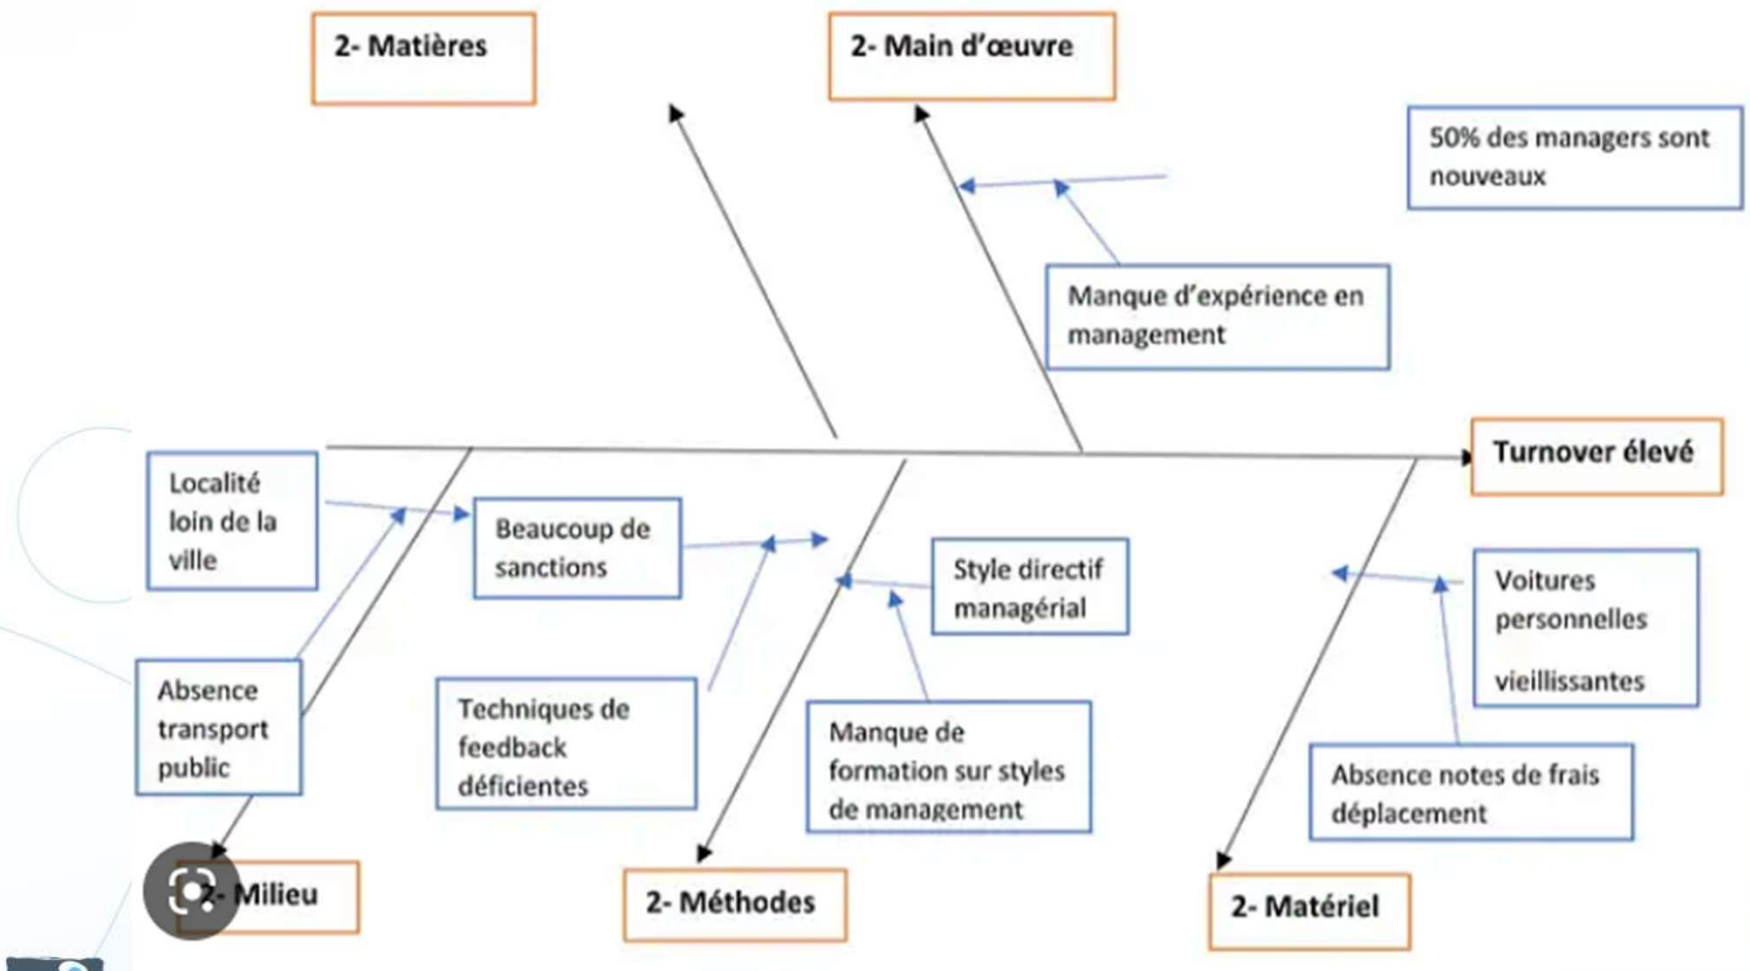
2- Matières

2- Main d'œuvre

50% des managers sont nouveaux

Manque d'expérience en management

Turnover élevé

Localité loin de la ville

Beaucoup de sanctions

Style directif managérial

Voitures personnelles vieillissantes

Absence transport public

Techniques de feedback déficientes

Manque de formation sur styles de management

Absence notes de frais déplacement

2- Milieu

2- Méthodes

2- Matériel